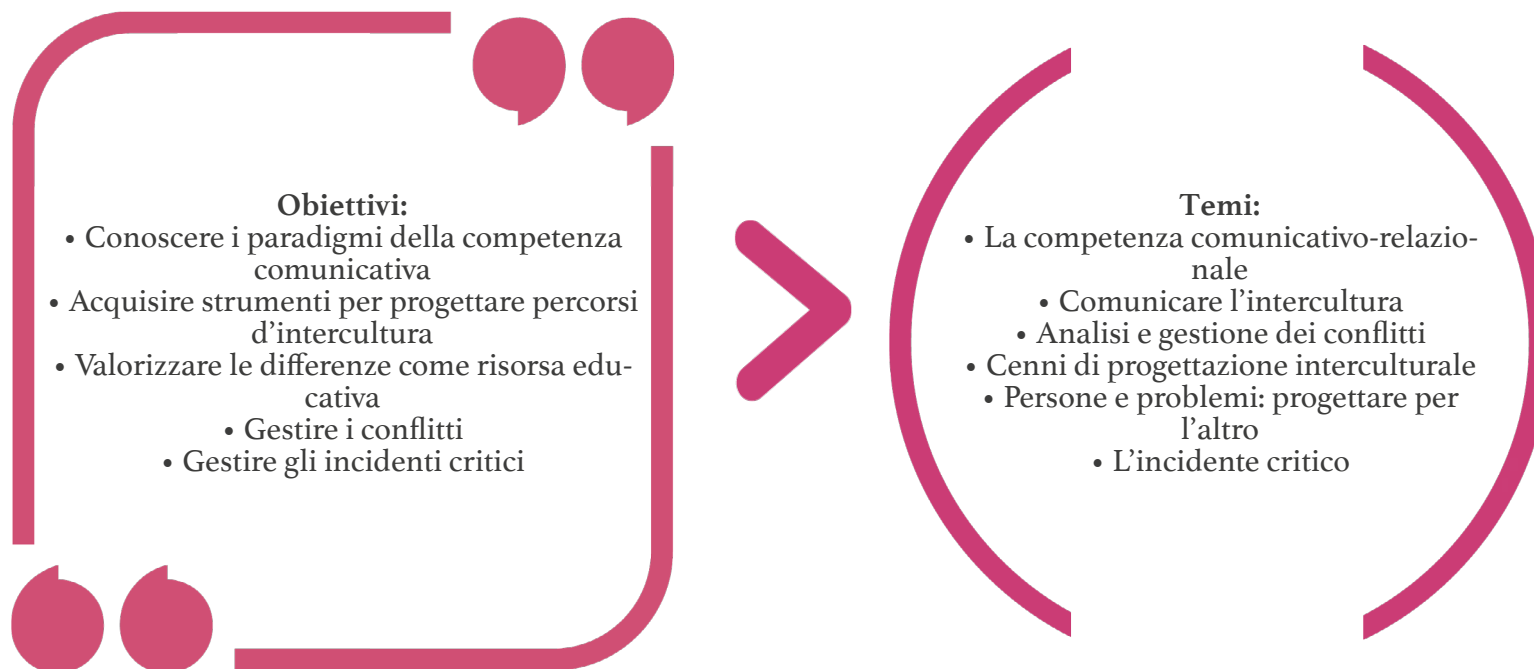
Obiettivi:
• Conoscere i paradigmi della competenza comunicativa
• Acquisire strumenti per progettare percorsi d'intercultura
• Valorizzare le differenze come risorsa educativa
• Gestire i conflitti
• Gestire gli incidenti critici

Temi:
• La competenza comunicativo-relazionale
• Comunicare l'intercultura
• Analisi e gestione dei conflitti
• Cenni di progettazione interculturale
• Persone e problemi: progettare per l'altro
• L'incidente critico